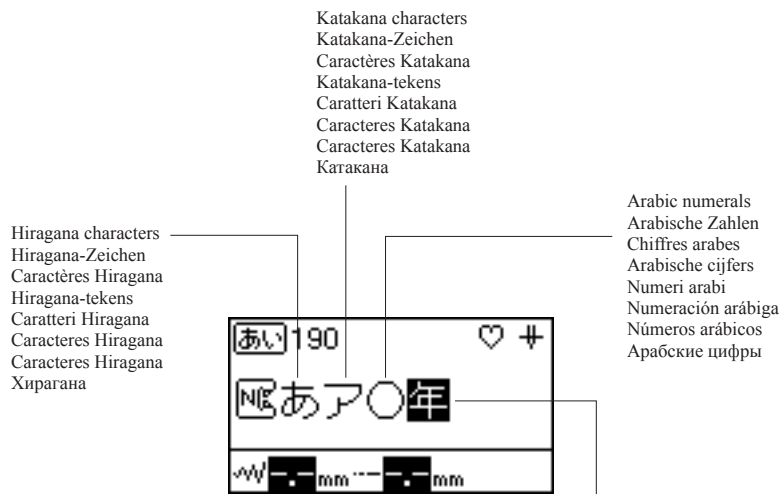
Katakana characters
Katakana-Zeichen
Caractères Katakana
Katakana-tekens
Caratteri Katakana
Caracteres Katakana
Caracteres Katakana
Катакана

Hiragana characters
Hiragana-Zeichen
Caractères Hiragana
Hiragana-tekens
Caratteri Hiragana
Caracteres Hiragana
Caracteres Hiragana
Хирагана

Arabic numerals
Arabische Zahlen
Chiffres arabes
Arabische cijfers
Numeri arabi
Numeración arábiga
Números arábicos
Арабские цифры

あい 190

あ ア ○ 年

mm mm